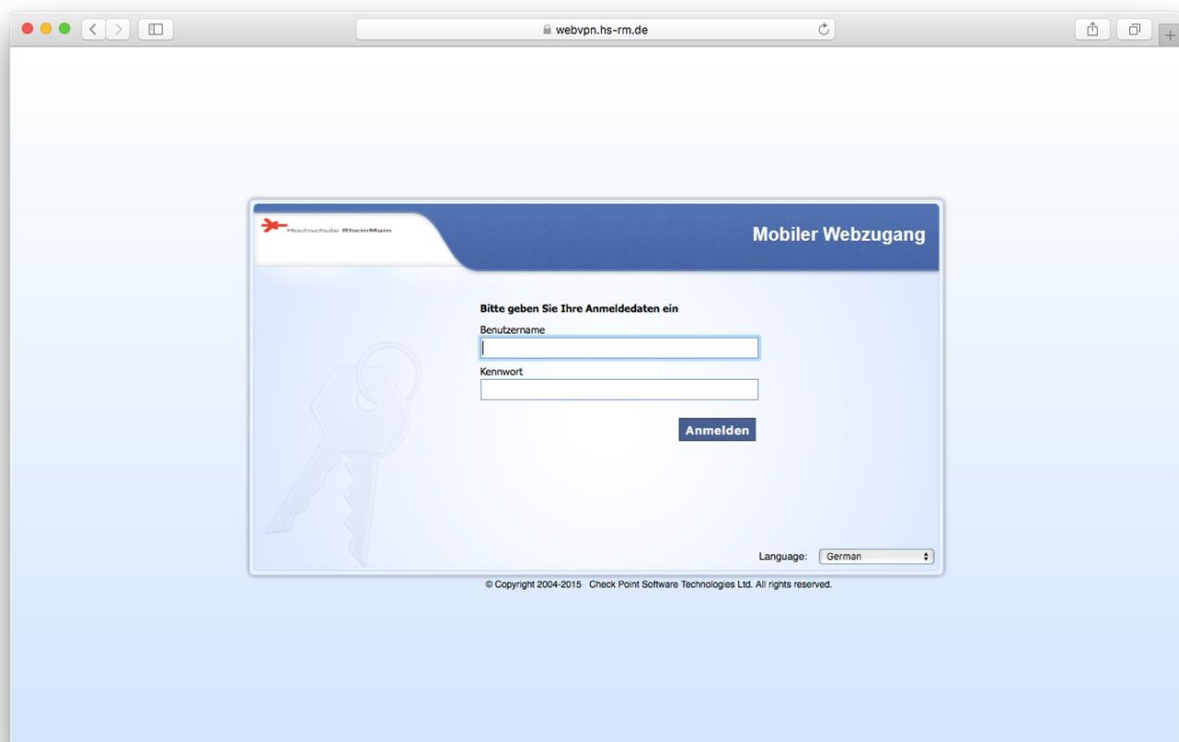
webvpn.hs-rm.de

Hochschule RheinMain

Mobiler Webzugang

Bitte geben Sie Ihre Anmeldedaten ein

Benutzername

Kennwort

Anmelden

Language: German

© Copyright 2004-2015 Check Point Software Technologies Ltd. All rights reserved.